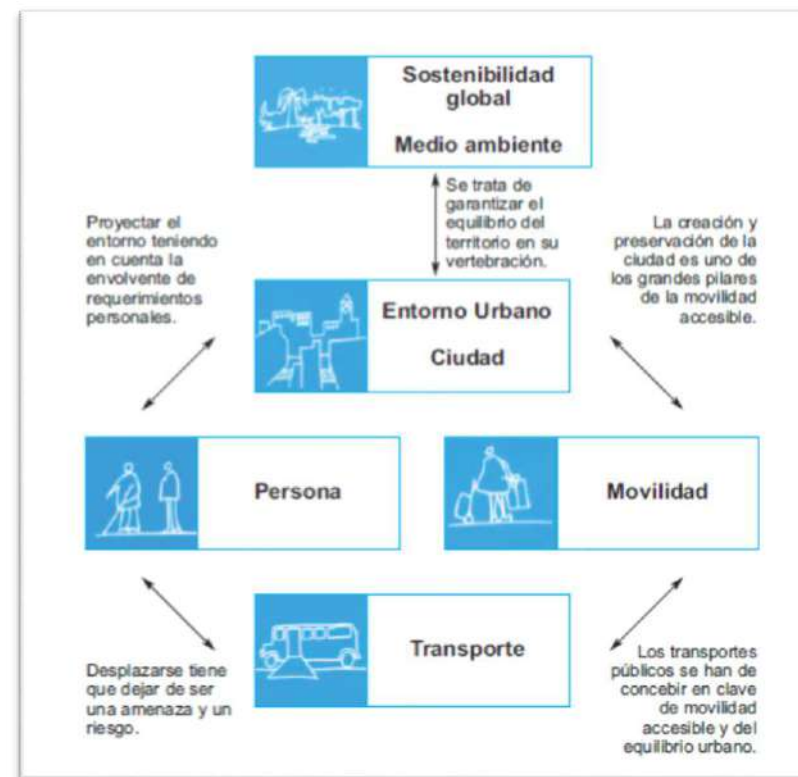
Sostenibilidad global

Medio ambiente

Se trata de garantizar el equilibrio del territorio en su vertebración.

Proyectar el entorno teniendo en cuenta la envolvente de requerimientos personales.

La creación y preservación de la ciudad es uno de los grandes pilares de la movilidad accesible.

Entorno Urbano

Ciudad

Persona

Movilidad

Transporte

Desplazarse tiene que dejar de ser una amenaza y un riesgo.

Los transportes públicos se han de concebir en clave de movilidad accesible y del equilibrio urbano.